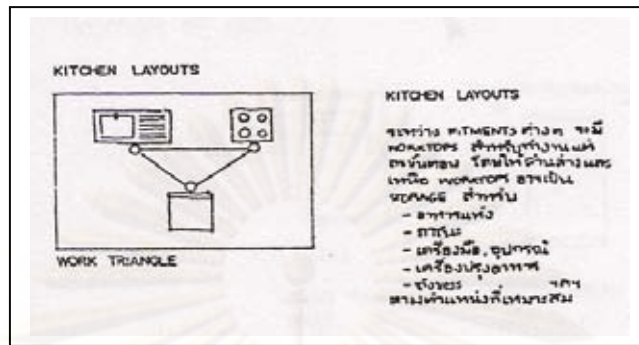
KITCHEN LAYOUTS

WORK TRIANGLE

KITCHEN LAYOUTS

ระหว่าง FITMENTS ต่างๆ จะมี WORKTOPS สำหรับทำงานแต่ละขั้นตอน โดยให้ด้านล่างและเหนือ WORKTOPS อาจเป็น STORAGE สำหรับ
- อาหารแห้ง
- ภาชนะ
- เครื่องมือ, อุปกรณ์
- เครื่องปรุงอาหาร
- ถังขยะ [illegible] ฯลฯ
ตามตำแหน่งที่เหมาะสม